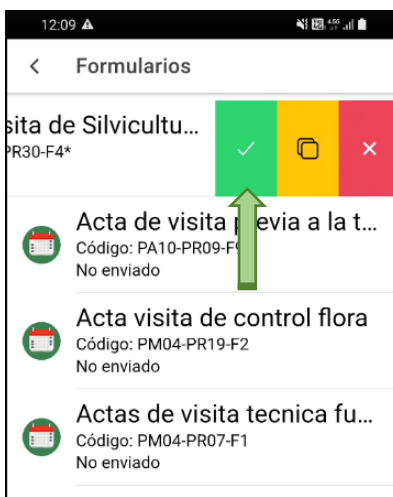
12:09 ▲

<

Formularios

sita de Silvicultu...

PR30-F4*

✓

×

Acta de visita p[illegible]evia a la t...

Código: PA10-PR09-F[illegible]

No enviado

Acta visita de control flora

Código: PM04-PR19-F2

No enviado

Actas de visita tecnica fu...

Código: PM04-PR07-F1

No enviado